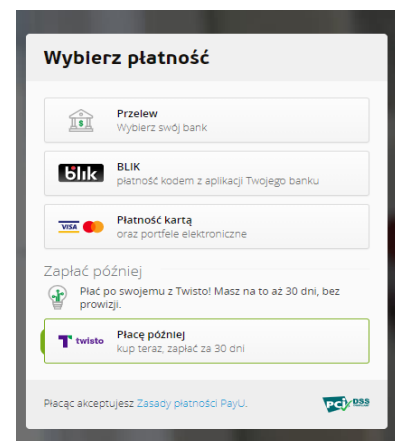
Wybierz płatność

Przelew
Wybierz swój bank

blik
BLIK
płatność kodem z aplikacji Twojego banku

VISA
Płatność kartą
oraz portfele elektroniczne

Zapłać później

Płać po swojemu z Twisto! Masz na to aż 30 dni, bez prowizji.

twisto
Płacę później
kup teraz, zapłać za 30 dni

Płacąc akceptujesz Zasady płatności PayU.

PCI DSS